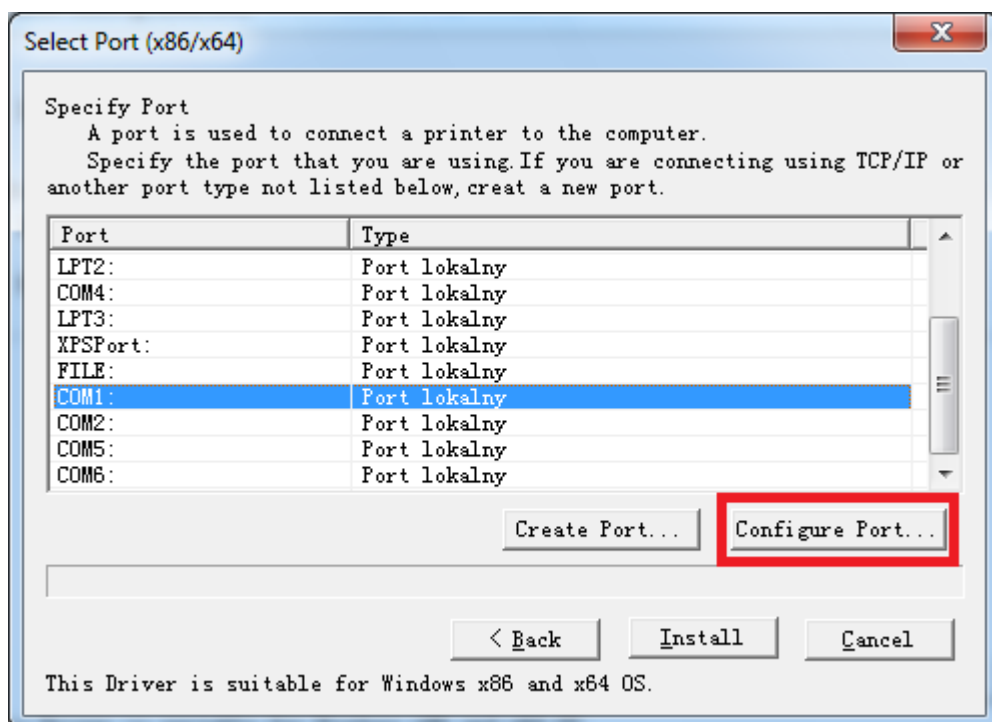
Select Port (x86/x64)

Specify Port
A port is used to connect a printer to the computer.
Specify the port that you are using.If you are connecting using TCP/IP or another port type not listed below,creat a new port.

| Port | Type |
|---|---|
| LPT2: | Port lokalny |
| COM4: | Port lokalny |
| LPT3: | Port lokalny |
| XPSPort: | Port lokalny |
| FILE: | Port lokalny |
| COM1: | Port lokalny |
| COM2: | Port lokalny |
| COM5: | Port lokalny |
| COM6: | Port lokalny |

Create Port... Configure Port...

< Back Install Cancel

This Driver is suitable for Windows x86 and x64 OS.